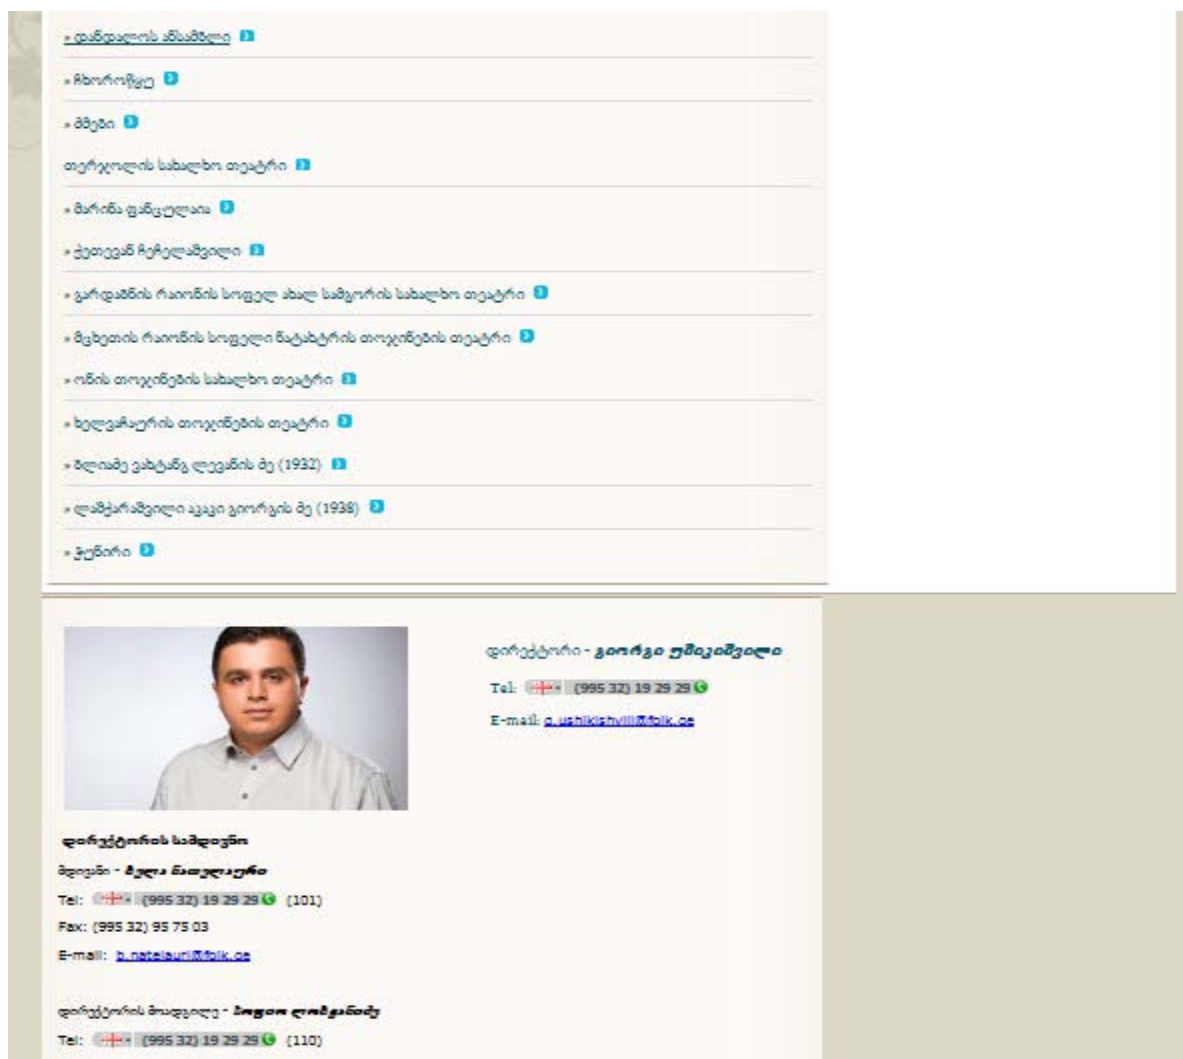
» ფანდურის ანსამბლი

» ჩხოროწყუ

» მშენი

თერჯოლის სახალხო თეატრი

» მარინა ფანცულაია

» ქეთევან ჩერქეზიშვილი

» გარდაბნის რაიონის სოფელ ახალ სამგორის სახალხო თეატრი

» მცხეთის რაიონის სოფელი წეროვანის თოჯინების თეატრი

» ონის თოჯინების სახალხო თეატრი

» ხელვაჩაურის თოჯინების თეატრი

» ბლიაძე ვახტანგ ლევანის ძე (1932)

» ლამპარაშვილი აკაკი გიორგის ძე (1938)

» ჯუნირი

დირექტორი - გიორგი უშიკიშვილი

Tel: (995 32) 19 29 29

E-mail: g.ushikishvili@fblk.ge

დირექტორის სამდივნო

მდივანი - ბელა ნათელაური

Tel: (995 32) 19 29 29 (101)

Fax: (995 32) 95 75 03

E-mail: b.natelauri@fblk.ge

დირექტორის მოადგილე - ნინო ლობჟანიძე

Tel: (995 32) 19 29 29 (110)